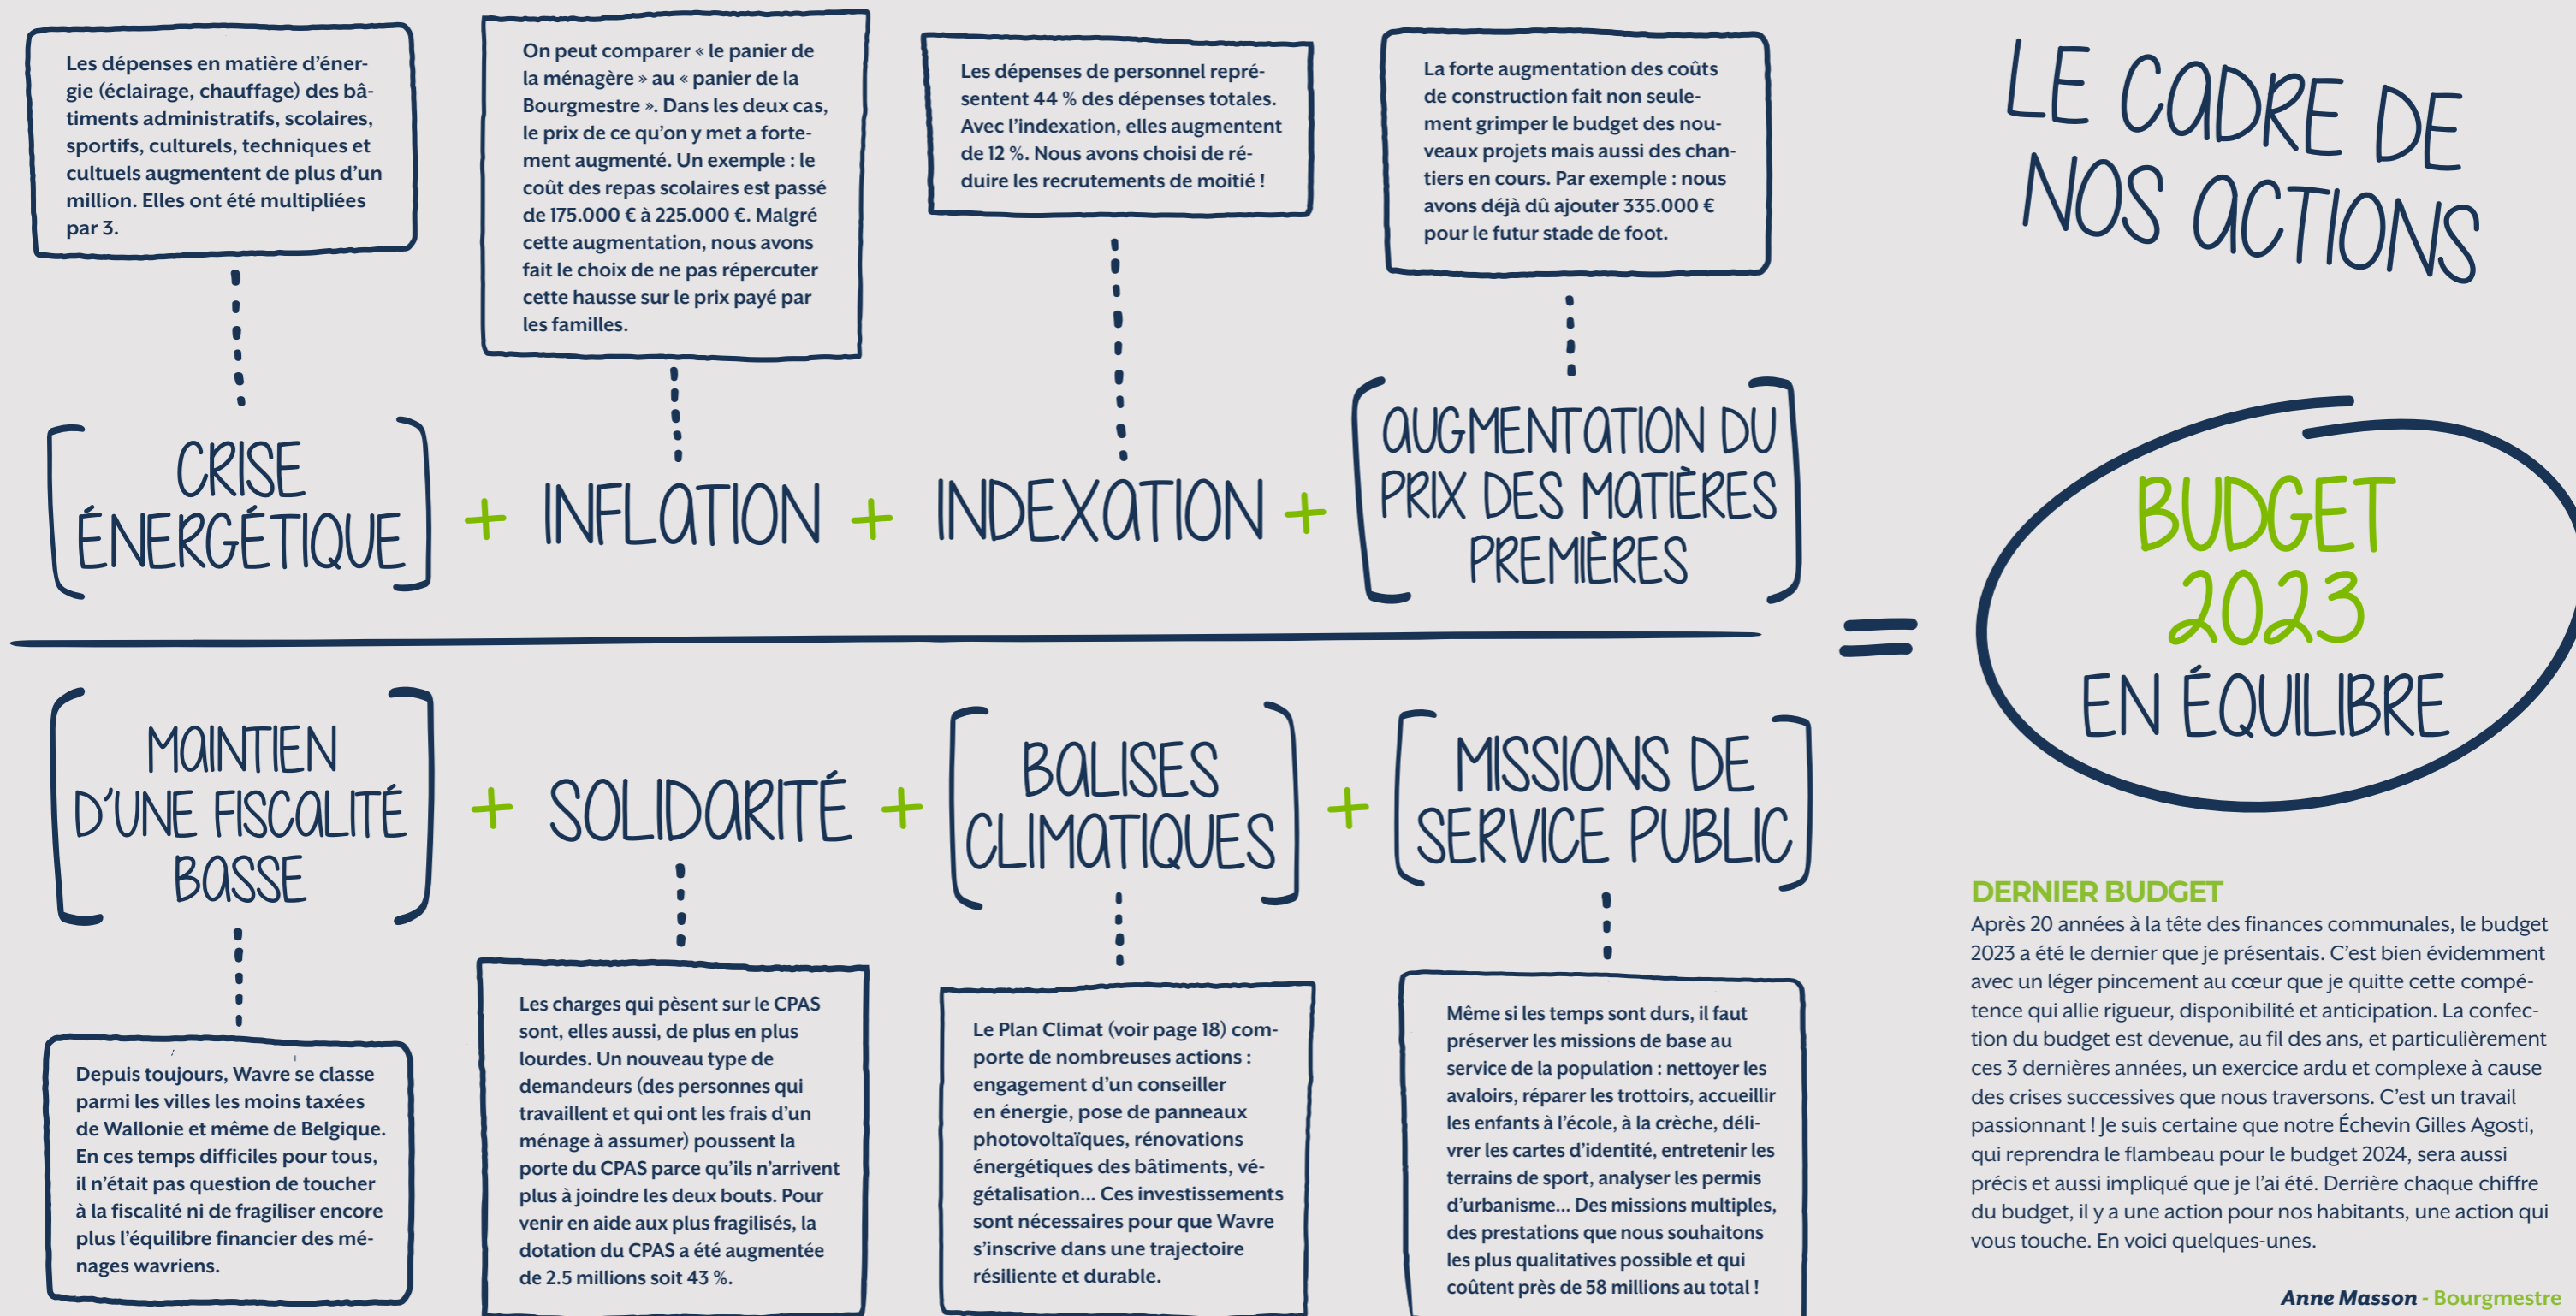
LE CADRE DE NOS ACTIONS

Les dépenses en matière d'énergie (éclairage, chauffage) des bâtiments administratifs, scolaires, sportifs, culturels, techniques et cultuels augmentent de plus d'un million. Elles ont été multipliées par 3.

On peut comparer « le panier de la ménagère » au « panier de la Bourgmestre ». Dans les deux cas, le prix de ce qu'on y met a fortement augmenté. Un exemple : le coût des repas scolaires est passé de 175.000 € à 225.000 €. Malgré cette augmentation, nous avons fait le choix de ne pas répercuter cette hausse sur le prix payé par les familles.

Les dépenses de personnel représentent 44 % des dépenses totales. Avec l'indexation, elles augmentent de 12 %. Nous avons choisi de réduire les recrutements de moitié !

La forte augmentation des coûts de construction fait non seulement grimper le budget des nouveaux projets mais aussi des chantiers en cours. Par exemple : nous avons déjà dû ajouter 335.000 € pour le futur stade de foot.

CRISE ÉNERGÉTIQUE + INFLATION + INDEXATION + AUGMENTATION DU PRIX DES MATIÈRES PREMIÈRES

MAINTIEN D'UNE FISCALITÉ BASSE + SOLIDARITÉ + BALISES CLIMATIQUES + MISSIONS DE SERVICE PUBLIC

= BUDGET 2023 EN ÉQUILIBRE

Depuis toujours, Wavre se classe parmi les villes les moins taxées de Wallonie et même de Belgique. En ces temps difficiles pour tous, il n'était pas question de toucher à la fiscalité ni de fragiliser encore plus l'équilibre financier des ménages wavriens.

Les charges qui pèsent sur le CPAS sont, elles aussi, de plus en plus lourdes. Un nouveau type de demandeurs (des personnes qui travaillent et qui ont les frais d'un ménage à assumer) poussent la porte du CPAS parce qu'ils n'arrivent plus à joindre les deux bouts. Pour venir en aide aux plus fragilisés, la dotation du CPAS a été augmentée de 2.5 millions soit 43 %.

Le Plan Climat (voir page 18) comporte de nombreuses actions : engagement d'un conseiller en énergie, pose de panneaux photovoltaïques, rénovations énergétiques des bâtiments, végétalisation... Ces investissements sont nécessaires pour que Wavre s'inscrive dans une trajectoire résiliente et durable.

Même si les temps sont durs, il faut préserver les missions de base au service de la population : nettoyer les avaloirs, réparer les trottoirs, accueillir les enfants à l'école, à la crèche, délivrer les cartes d'identité, entretenir les terrains de sport, analyser les permis d'urbanisme... Des missions multiples, des prestations que nous souhaitons les plus qualitatives possible et qui coûtent près de 58 millions au total !

DERNIER BUDGET
Après 20 années à la tête des finances communales, le budget 2023 a été le dernier que je présentais. C'est bien évidemment avec un léger pincement au cœur que je quitte cette compétence qui allie rigueur, disponibilité et anticipation. La confection du budget est devenue, au fil des ans, et particulièrement ces 3 dernières années, un exercice ardu et complexe à cause des crises successives que nous traversons. C'est un travail passionnant ! Je suis certaine que notre Échevin Gilles Agosti, qui reprendra le flambeau pour le budget 2024, sera aussi précis et aussi impliqué que je l'ai été. Derrière chaque chiffre du budget, il y a une action pour nos habitants, une action qui vous touche. En voici quelques-unes.

Anne Masson - Bourgmestre